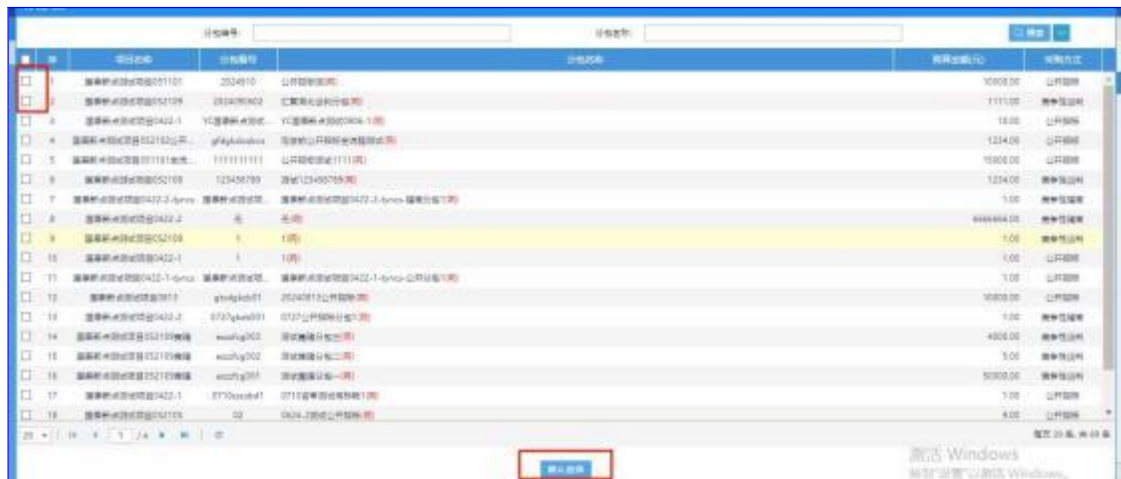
分包编号:
分包名称:
搜索

| | 序 | 项目名称 | 分包编号 | 分包名称 | 预算金额(元) | 采购方式 |
|---|---|---|---|---|---|---|
| ☐ | 1 | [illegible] | 2024510 | 公开招标(两) | 10000.00 | 公开招标 |
| ☐ | 2 | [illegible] | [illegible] | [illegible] | 1111.00 | 竞争性谈判 |
| ☐ | 3 | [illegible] | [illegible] | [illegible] | 10.00 | 公开招标 |
| ☐ | 4 | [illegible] | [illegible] | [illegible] | 1234.00 | 公开招标 |
| ☐ | 5 | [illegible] | 1111111111 | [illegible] | 10000.00 | 公开招标 |
| ☐ | 6 | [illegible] | 123456789 | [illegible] | 1234.00 | 竞争性谈判 |
| ☐ | 7 | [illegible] | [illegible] | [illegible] | 1.00 | 竞争性磋商 |
| ☐ | 8 | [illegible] | 无 | 无(两) | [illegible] | 竞争性磋商 |
| ☐ | 9 | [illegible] | 1 | 1(两) | 1.00 | 竞争性谈判 |
| ☐ | 10 | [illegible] | 1 | 1(两) | 1.00 | 公开招标 |
| ☐ | 11 | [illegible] | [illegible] | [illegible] | 1.00 | 公开招标 |
| ☐ | 12 | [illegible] | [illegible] | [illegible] | 10000.00 | 公开招标 |
| ☐ | 13 | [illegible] | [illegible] | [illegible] | 1.00 | 公开招标 |
| ☐ | 14 | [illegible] | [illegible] | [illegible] | 4000.00 | 竞争性谈判 |
| ☐ | 15 | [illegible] | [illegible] | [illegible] | 5.00 | 竞争性谈判 |
| ☐ | 16 | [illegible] | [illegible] | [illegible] | 50000.00 | 竞争性谈判 |
| ☐ | 17 | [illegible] | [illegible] | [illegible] | 1.00 | 公开招标 |
| ☐ | 18 | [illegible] | 02 | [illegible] | 4.00 | 公开招标 |

20 | 1 /4 | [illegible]

确认选择

激活 Windows
转到"设置"以激活 Windows。